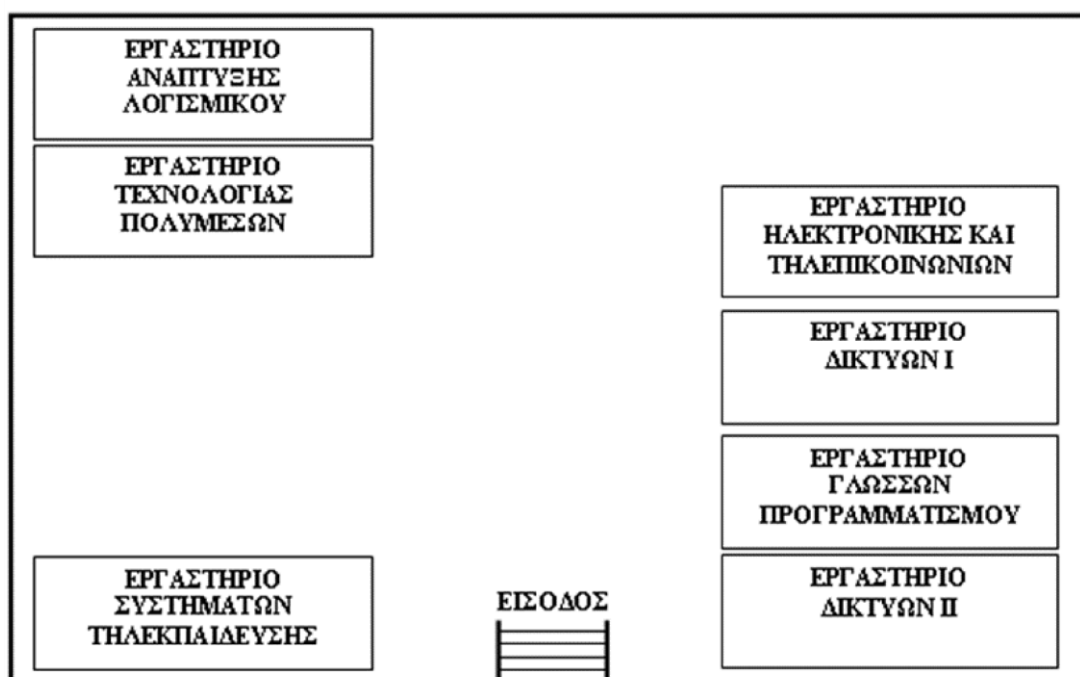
ΕΡΓΑΣΤΗΡΙΟ ΑΝΑΠΤΥΞΗΣ ΛΟΓΙΣΜΙΚΟΥ

ΕΡΓΑΣΤΗΡΙΟ ΤΕΧΝΟΛΟΓΙΑΣ ΠΟΛΥΜΕΣΩΝ

ΕΡΓΑΣΤΗΡΙΟ ΗΛΕΚΤΡΟΝΙΚΗΣ ΚΑΙ ΤΗΛΕΠΙΚΟΙΝΩΝΙΩΝ

ΕΡΓΑΣΤΗΡΙΟ ΔΙΚΤΥΩΝ Ι

ΕΡΓΑΣΤΗΡΙΟ ΓΛΩΣΣΩΝ ΠΡΟΓΡΑΜΜΑΤΙΣΜΟΥ

ΕΡΓΑΣΤΗΡΙΟ ΣΥΣΤΗΜΑΤΩΝ ΤΗΛΕΚΠΑΙΔΕΥΣΗΣ

ΕΙΣΟΔΟΣ

ΕΡΓΑΣΤΗΡΙΟ ΔΙΚΤΥΩΝ ΙΙ